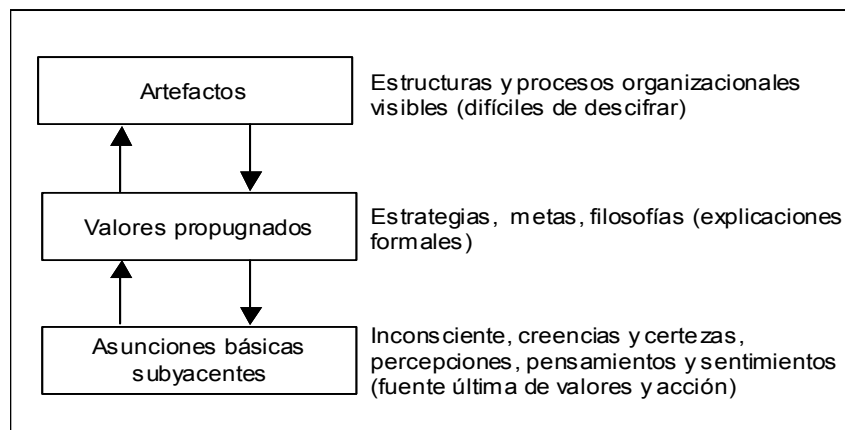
Artefactos

Estructuras y procesos organizacionales visibles (difíciles de descifrar)

Valores propugnados

Estrategias, metas, filosofías (explicaciones formales)

Asunciones básicas subyacentes

Inconsciente, creencias y certezas, percepciones, pensamientos y sentimientos (fuente última de valores y acción)